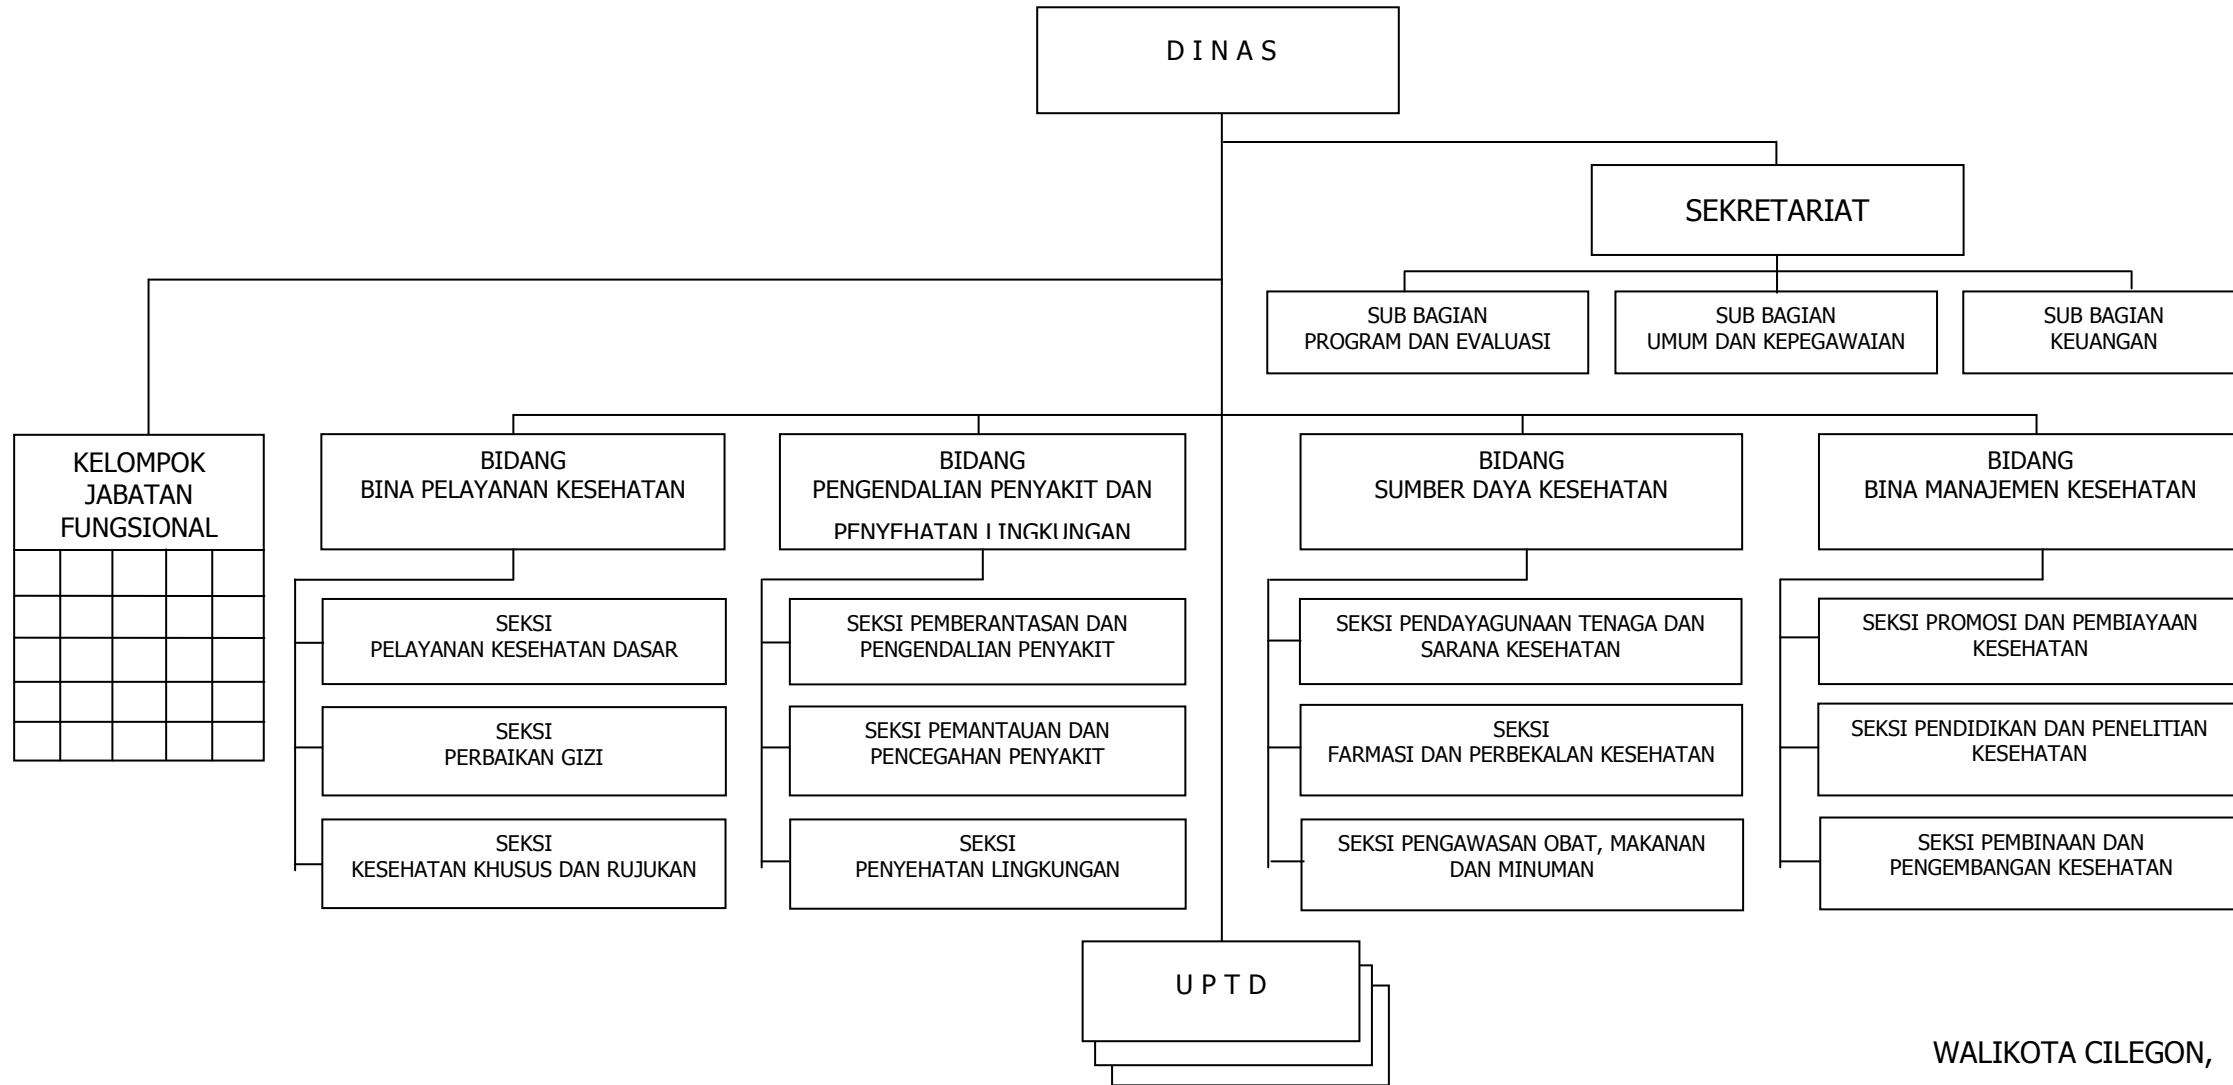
D I N A S

SEKRETARIAT

SUB BAGIAN
PROGRAM DAN EVALUASI

SUB BAGIAN
UMUM DAN KEPEGAWAIAN

SUB BAGIAN
KEUANGAN

KELOMPOK
JABATAN
FUNGSIONAL

BIDANG
BINA PELAYANAN KESEHATAN

SEKSI
PELAYANAN KESEHATAN DASAR

SEKSI
PERBAIKAN GIZI

SEKSI
KESEHATAN KHUSUS DAN RUJUKAN

BIDANG
PENGENDALIAN PENYAKIT DAN
PENYEHATAN LINGKUNGAN

SEKSI PEMBERANTASAN DAN
PENGENDALIAN PENYAKIT

SEKSI PEMANTAUAN DAN
PENCEGAHAN PENYAKIT

SEKSI
PENYEHATAN LINGKUNGAN

BIDANG
SUMBER DAYA KESEHATAN

SEKSI PENDAYAGUNAAN TENAGA DAN
SARANA KESEHATAN

SEKSI
FARMASI DAN PERBEKALAN KESEHATAN

SEKSI PENGAWASAN OBAT, MAKANAN
DAN MINUMAN

BIDANG
BINA MANAJEMEN KESEHATAN

SEKSI PROMOSI DAN PEMBIAYAAN
KESEHATAN

SEKSI PENDIDIKAN DAN PENELITIAN
KESEHATAN

SEKSI PEMBINAAN DAN
PENGEMBANGAN KESEHATAN

U P T D

WALIKOTA CILEGON,